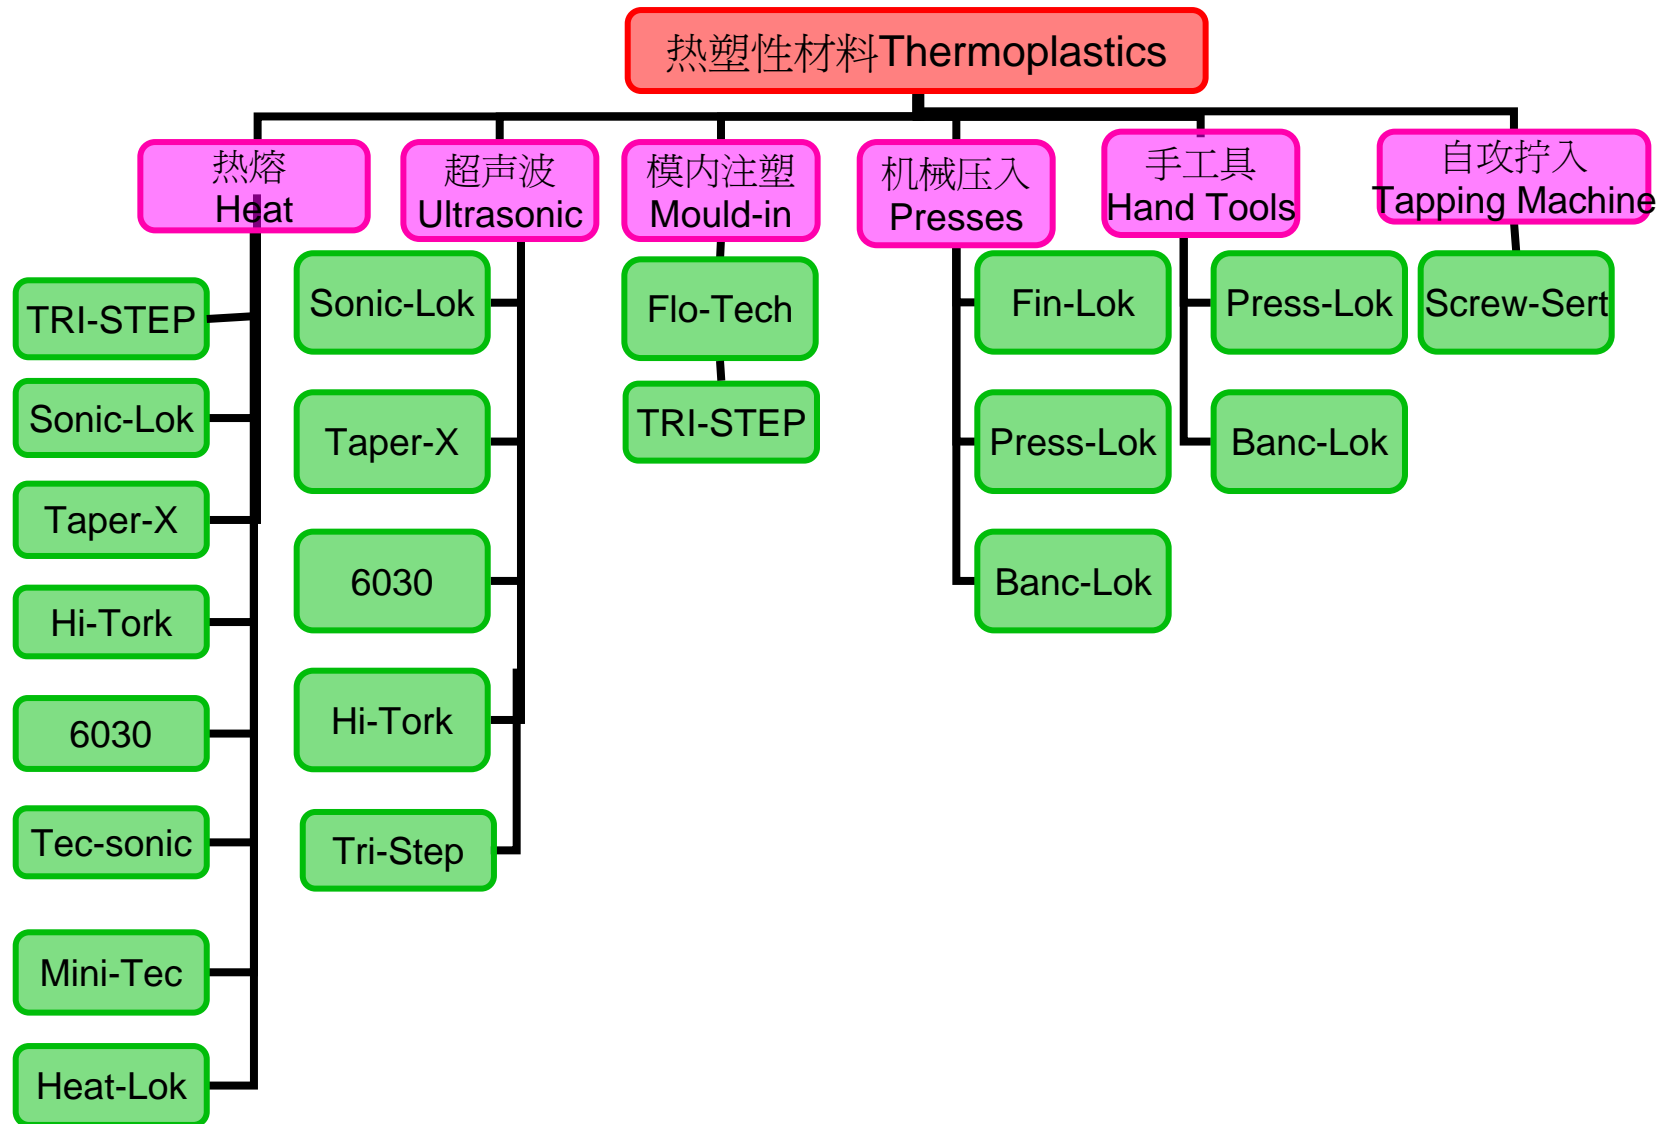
热塑性材料Thermoplastics

热熔
Heat

TRI-STEP
Sonic-Lok
Taper-X
Hi-Tork
6030
Tec-sonic
Mini-Tec
Heat-Lok

超声波
Ultrasonic

Sonic-Lok
Taper-X
6030
Hi-Tork
Tri-Step

模内注塑
Mould-in

Flo-Tech
TRI-STEP

机械压入
Presses

Fin-Lok
Press-Lok
Banc-Lok

手工具
Hand Tools

Press-Lok
Banc-Lok

自攻拧入
Tapping Machine

Screw-Sert